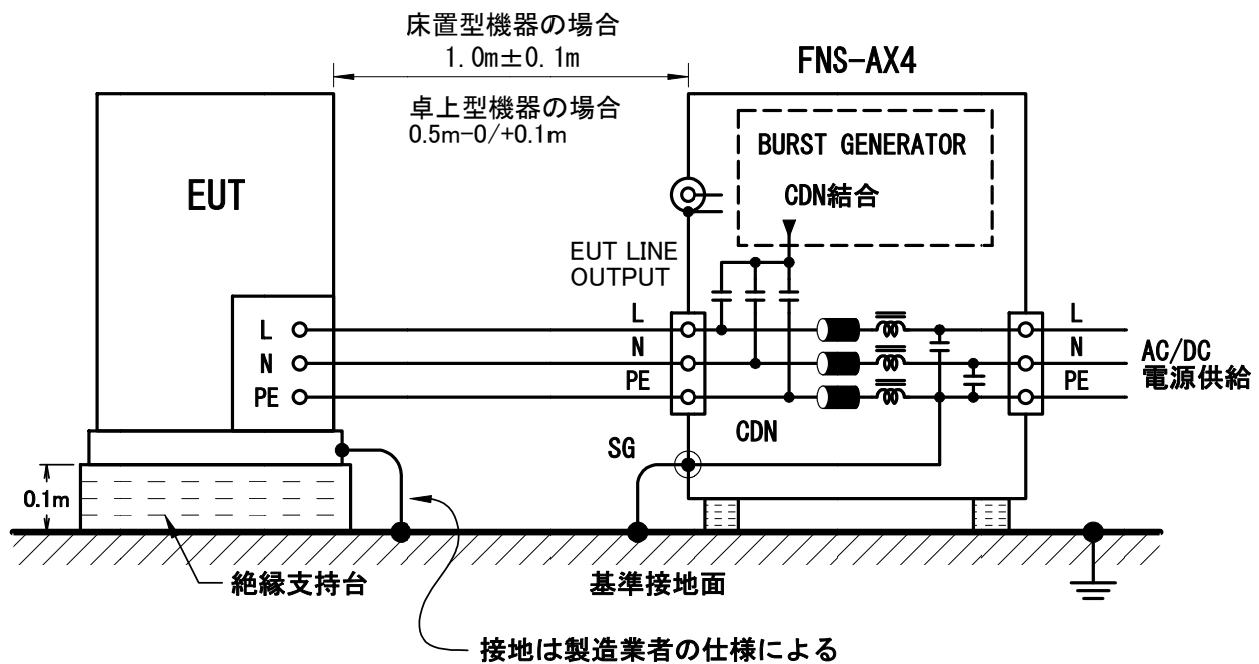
床置型機器の場合
1.0m±0.1m

卓上型機器の場合
0.5m-0/+0.1m

FNS-AX4

BURST GENERATOR

CDN結合

EUT

EUT LINE
OUTPUT

L
N
PE

L
N
PE

CDN

L
N
PE

AC/DC
電源供給

SG

0.1m

絶縁支持台

基準接地面

接地は製造業者の仕様による